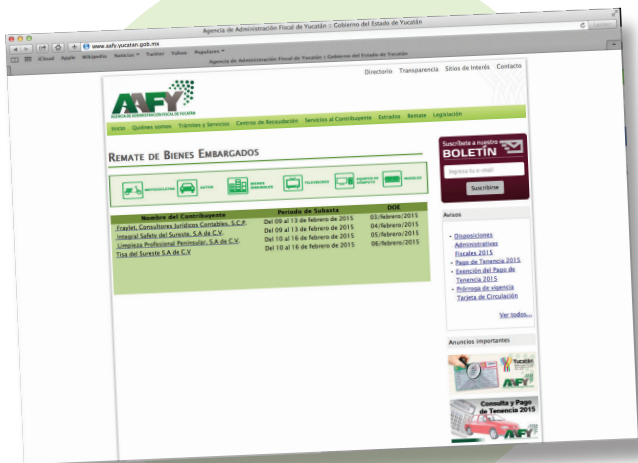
Agencia de Administración Fiscal de Yucatán :: Gobierno del Estado de Yucatán

www.aafy.yucatan.gob.mx

iCloud Apple Wikipedia Noticias Twitter Yahoo Populares

Agencia de Administración Fiscal de Yucatán :: Gobierno del Estado de Yucatán

Directorio Transparencia Sitios de Interés Contacto

AAFY
AGENCIA DE ADMINISTRACIÓN FISCAL DE YUCATÁN

Inicio Quiénes somos Trámites y Servicios Centros de Recaudación Servicios al Contribuyente Estrados Remate Legislación

Remate de Bienes Embargados

MOTOCICLETAS AUTOS BIENES INMUEBLES TELEVISORES EQUIPOS DE CÓMPUTO MUEBLES

| Nombre del Contribuyente | Periodo de Subasta | DOE |
|---|---|---|
| Fraylet, Consultores Jurídicos Contables, S.C.P. | Del 09 al 13 de febrero de 2015 | 03/febrero/2015 |
| Integral Safety del Sureste, S.A de C.V. | Del 09 al 13 de febrero de 2015 | 04/febrero/2015 |
| Limpieza Profesional Peninsular, S.A de C.V. | Del 10 al 16 de febrero de 2015 | 05/febrero/2015 |
| Tisa del Sureste S.A de C.V | Del 10 al 16 de febrero de 2015 | 06/febrero/2015 |

Suscríbete a nuestro
BOLETÍN
Ingresa tu e-mail
Suscribirse

Avisos

Disposiciones Administrativas Fiscales 2015
Pago de Tenencia 2015
Exención del Pago de Tenencia 2015
Prórroga de vigencia Tarjeta de Circulación

Ver todos...

Anuncios importantes

Yucatán
AAFY

Consulta y Pago de Tenencia 2015
AAFY